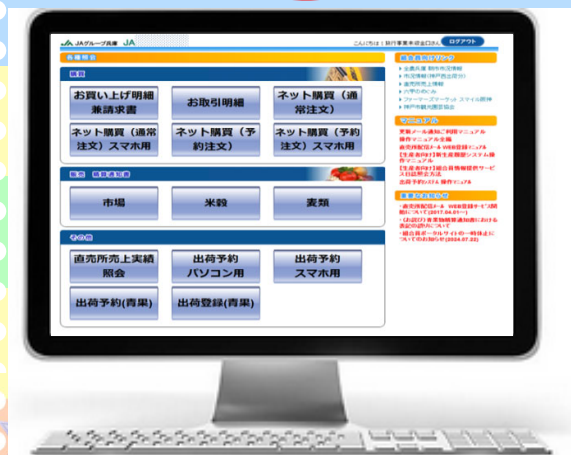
JAグループ兵庫 JA

こんにちは | 神戸事業本部 様 ログアウト

各種照会

購買

お買い上げ明細兼請求書

お取引明細

ネット購買（通常注文）

ネット購買（通常注文）スマホ用

ネット購買（予約注文）

ネット購買（予約注文）スマホ用

販売 精算通知書

市場

米穀

麦類

その他

直売所売上実績照会

出荷予約パソコン用

出荷予約スマホ用

出荷予約(青果)

出荷登録(青果)

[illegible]

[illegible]

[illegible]

マニュアル

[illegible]

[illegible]

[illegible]